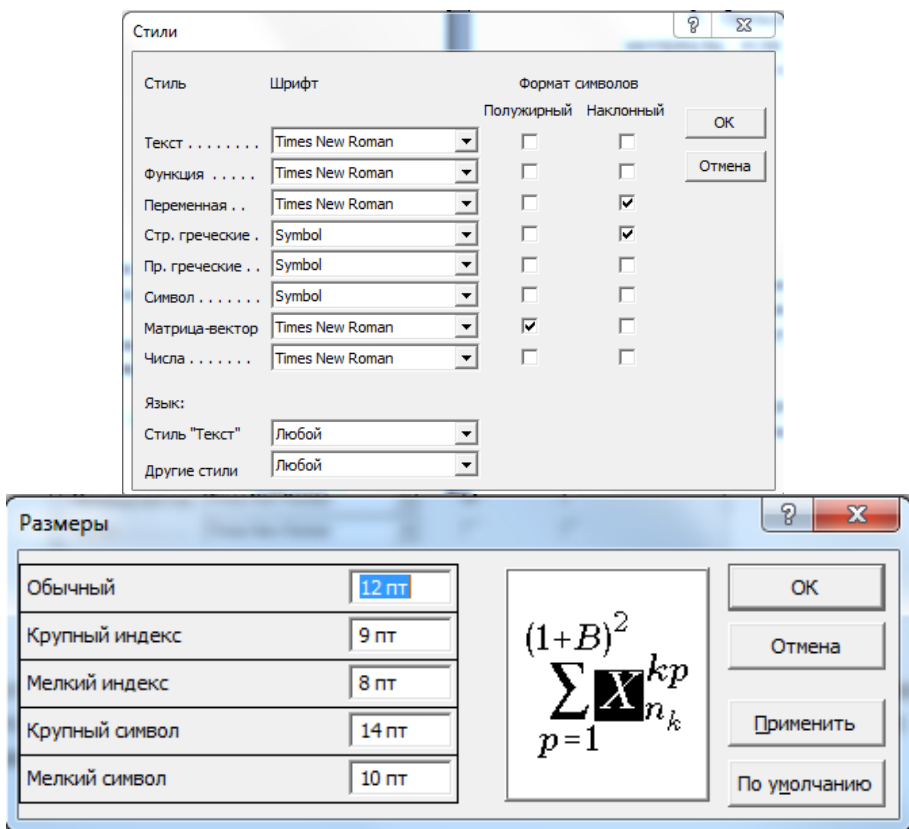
Стили

?

Стиль Шрифт Формат символов

Полужирный Наклонный

| | | | |
|---|---|---|---|
| Текст . . . . . . . . | Times New Roman | ☐ | ☐ |
| Функция . . . . . | Times New Roman | ☐ | ☐ |
| Переменная . . | Times New Roman | ☐ | ☑ |
| Стр. греческие . | Symbol | ☐ | ☑ |
| Пр. греческие . . | Symbol | ☐ | ☐ |
| Символ . . . . . . . | Symbol | ☐ | ☐ |
| Матрица-вектор | Times New Roman | ☑ | ☐ |
| Числа . . . . . . . | Times New Roman | ☐ | ☐ |

OK

Отмена

Язык:

Стиль "Текст" Любой

Другие стили Любой

Размеры

?

| | |
|---|---|
| Обычный | 12 пт |
| Крупный индекс | 9 пт |
| Мелкий индекс | 8 пт |
| Крупный символ | 14 пт |
| Мелкий символ | 10 пт |

$\sum_{p=1}^{(1+B)^2} X_{n_k}^{kp}$

OK

Отмена

Применить

По умолчанию